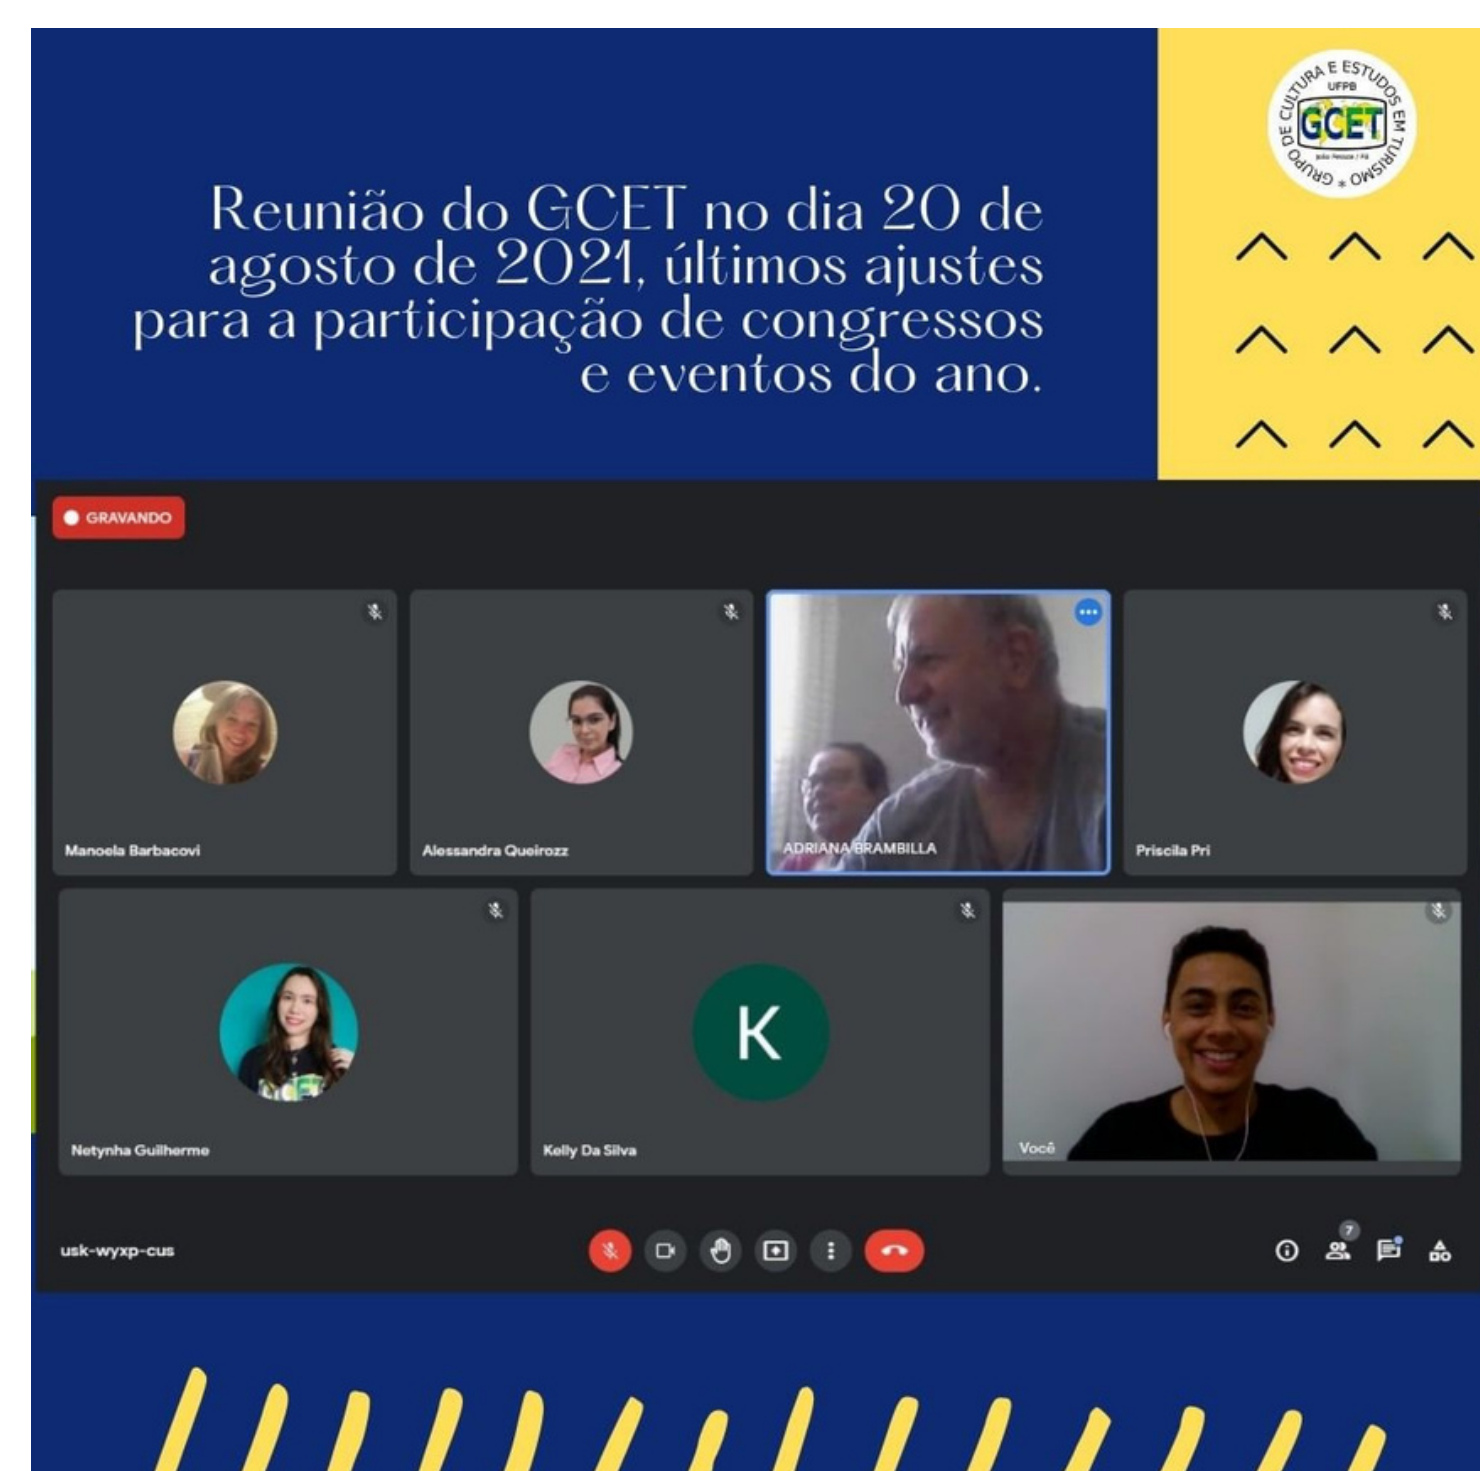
Reunião do GCET no dia 20 de agosto de 2021, últimos ajustes para a participação de congressos e eventos do ano.

GRUPO DE CULTURA E ESTUDOS EM TURISMO
UFPB
GCET
João Pessoa / PB

GRAVANDO

Manoela Barbacovi

Alessandra Queirozz

ADRIANA BRAMBILLA

Priscila Pri

Netynha Guilherme

K

Kelly Da Silva

Você

usk-wyxp-cus

7